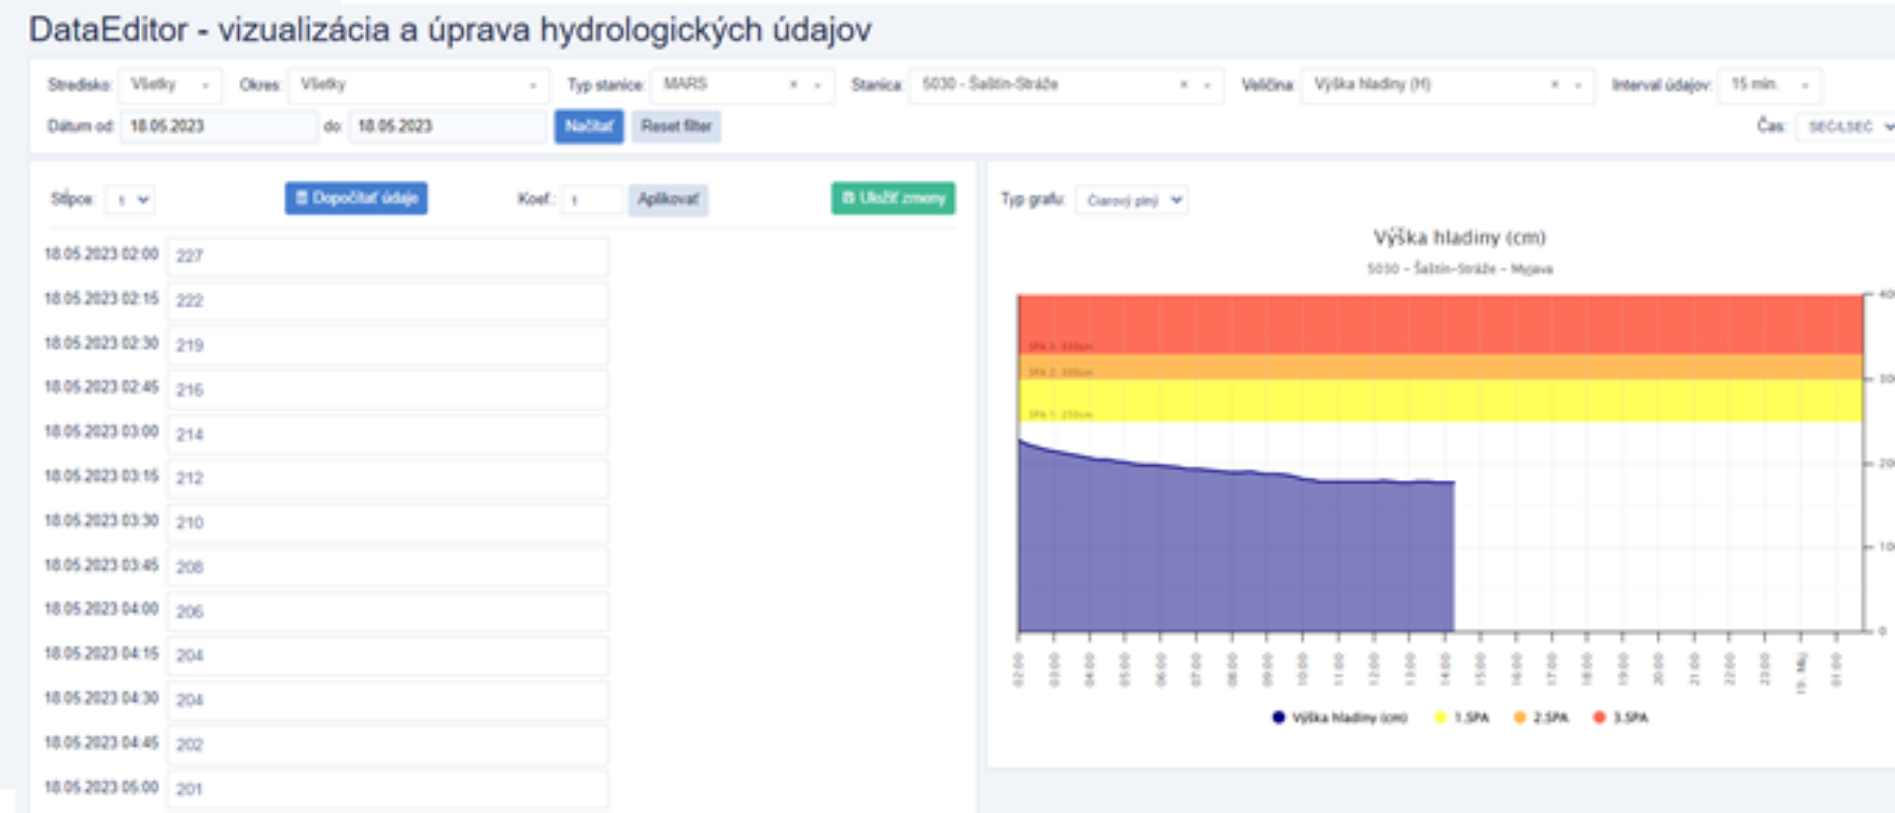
DataEditor - vizualizácia a úprava hydrologických údajov

Stredisko: Všetky
Okres: Všetky
Typ stanice: MARS
Stanica: 5030 - Šaštín-Stráže
Veličina: Výška hladiny (H)
Interval údajov: 15 min.
Dátum od: 18.05.2023
do: 18.05.2023
Načítať
Reset filter
Čas: SEČ/LSEČ

Stĺpce: 1
Dopočítať údaje
Koef.: 1
Aplikovať
Uložiť zmeny

| | |
|---|---|
| 18.05.2023 02:00 | 227 |
| 18.05.2023 02:15 | 222 |
| 18.05.2023 02:30 | 219 |
| 18.05.2023 02:45 | 216 |
| 18.05.2023 03:00 | 214 |
| 18.05.2023 03:15 | 212 |
| 18.05.2023 03:30 | 210 |
| 18.05.2023 03:45 | 208 |
| 18.05.2023 04:00 | 206 |
| 18.05.2023 04:15 | 204 |
| 18.05.2023 04:30 | 204 |
| 18.05.2023 04:45 | 202 |
| 18.05.2023 05:00 | 201 |

Typ grafu: Čiarový plný

Výška hladiny (cm)
5030 – Šaštín-Stráže – Myjava

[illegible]
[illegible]
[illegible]

40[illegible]
30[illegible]
20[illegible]
10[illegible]
0

02:00 03:00 04:00 05:00 06:00 07:00 08:00 09:00 10:00 11:00 12:00 13:00 14:00 15:00 16:00 17:00 18:00 19:00 20:00 21:00 22:00 23:00 19. May 01:00

Výška hladiny (cm)
1.SPA
2.SPA
3.SPA